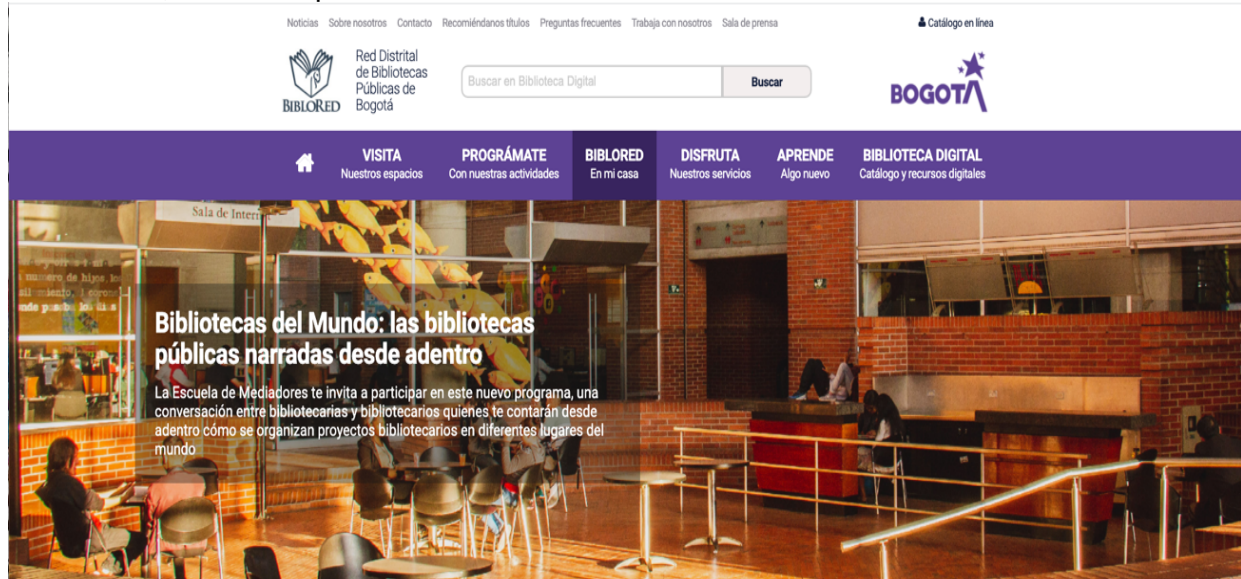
Noticias Sobre nosotros Contacto Recomiéndanos títulos Preguntas frecuentes Trabaja con nosotros Sala de prensa

Catálogo en línea

BIBLORED

Red Distrital de Bibliotecas Públicas de Bogotá

Buscar en Biblioteca Digital

Buscar

BOGOTÁ

VISITA
Nuestros espacios

PROGRÁMATE
Con nuestras actividades

BIBLORED
En mi casa

DISFRUTA
Nuestros servicios

APRENDE
Algo nuevo

BIBLIOTECA DIGITAL
Catálogo y recursos digitales

Sala de Inter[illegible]

Bibliotecas del Mundo: las bibliotecas públicas narradas desde adentro

La Escuela de Mediadores te invita a participar en este nuevo programa, una conversación entre bibliotecarias y bibliotecarios quienes te contarán desde adentro cómo se organizan proyectos bibliotecarios en diferentes lugares del mundo